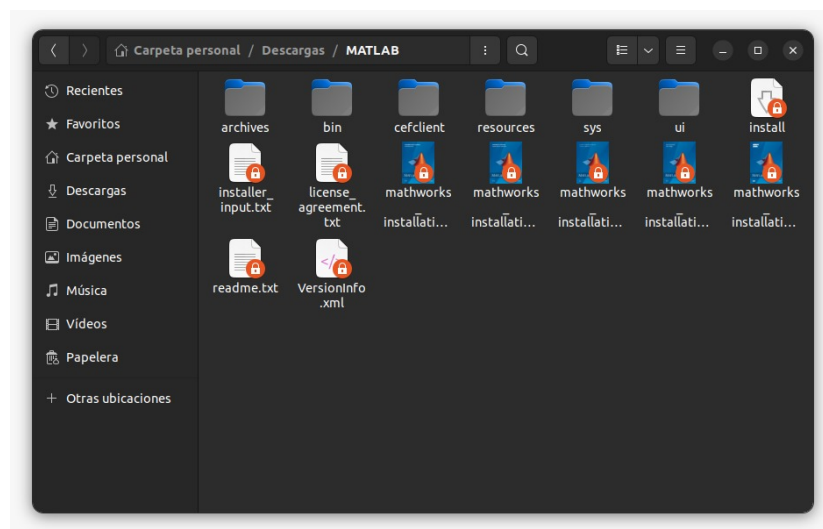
Carpeta personal / Descargas / MATLAB

Recientes
Favoritos
Carpeta personal
Descargas
Documentos
Imágenes
Música
Vídeos
Papelera
Otras ubicaciones

archives
bin
cefclient
resources
sys
ui
install
installer_input.txt
license_agreement.txt
mathworks installati...
mathworks installati...
mathworks installati...
mathworks installati...
mathworks installati...
readme.txt
VersionInfo.xml